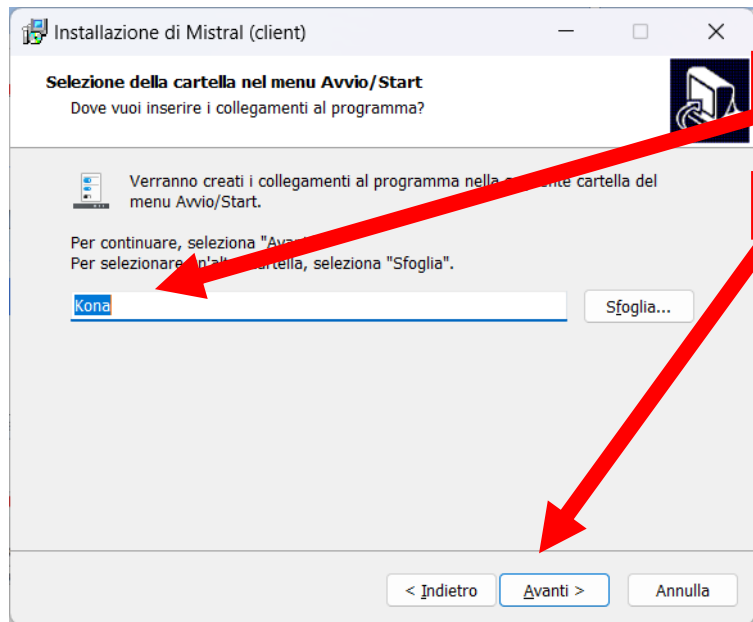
Installazione di Mistral (client)

Selezione della cartella nel menu Avvio/Start
Dove vuoi inserire i collegamenti al programma?

Verranno creati i collegamenti al programma nella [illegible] cartella del menu Avvio/Start.

Per continuare, seleziona "Ava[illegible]
Per selezionare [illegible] cartella, seleziona "Sfoglia".

Kona

Sfoglia...

< Indietro

Avanti >

Annulla